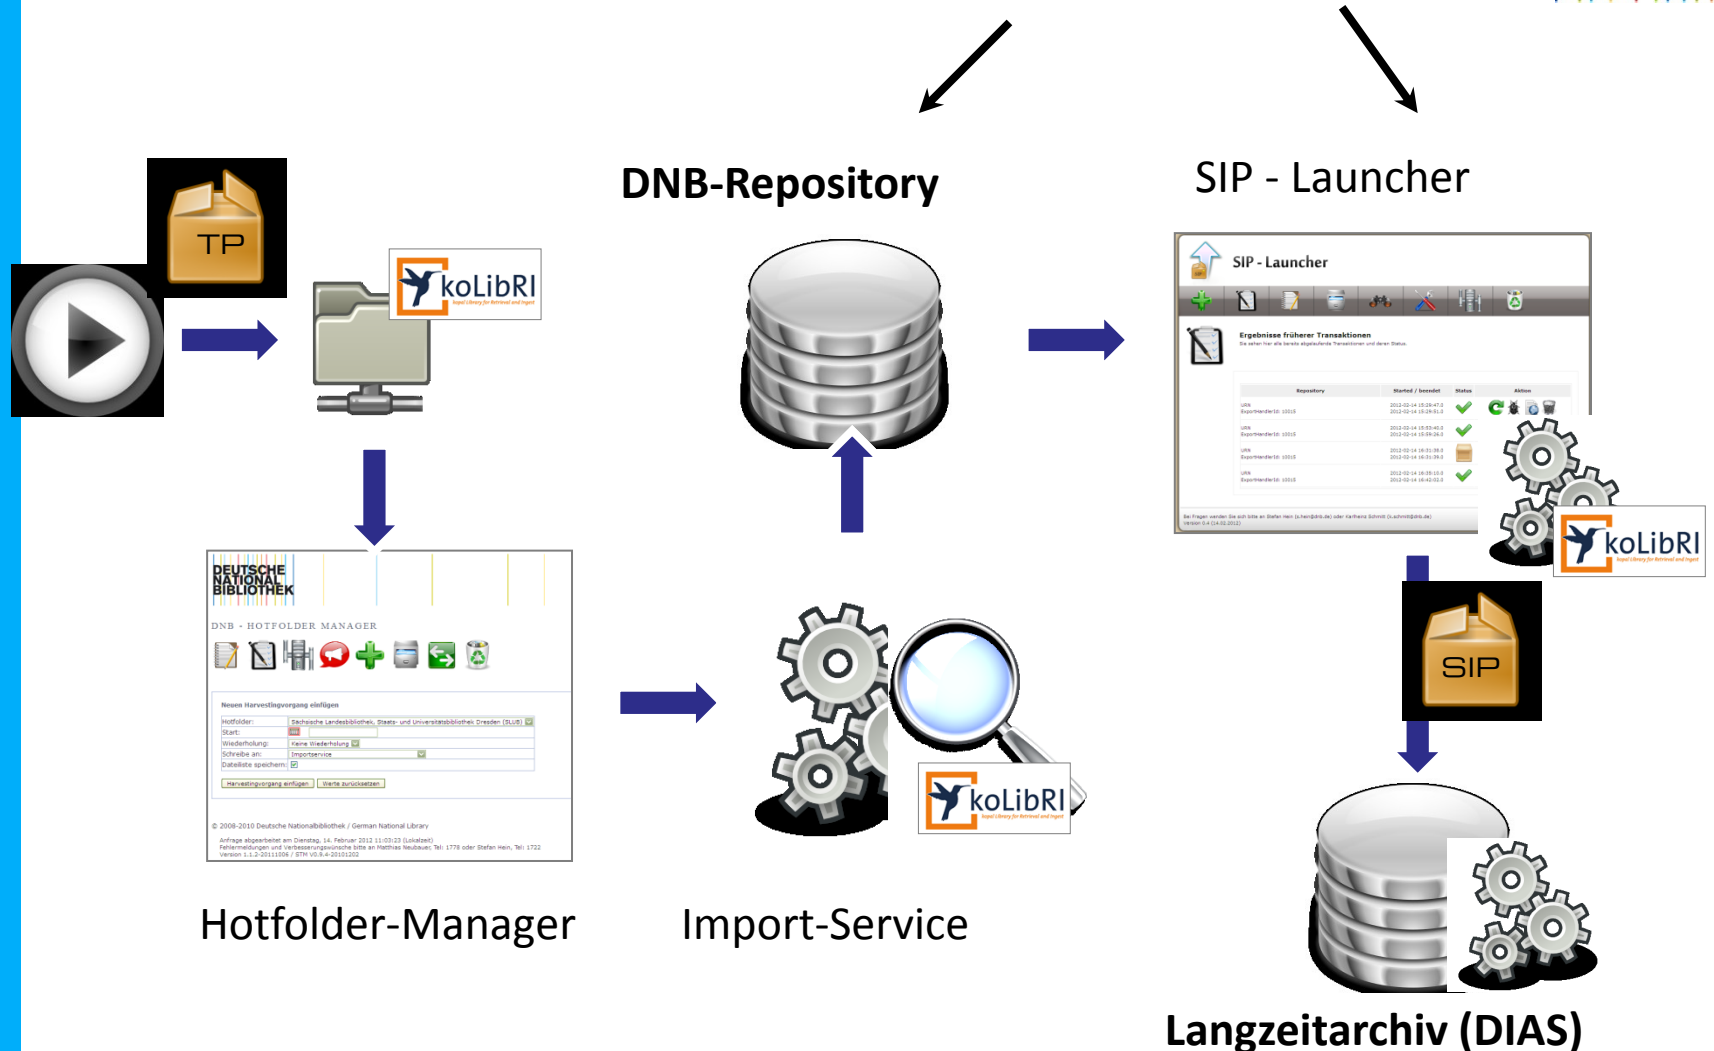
TP

koLibRI

DNB-Repository

SIP - Launcher

SIP - Launcher

Ergebnisse früherer Transaktionen

Repository | Started / beendet | Status | Aktion

koLibRI

SIP

DEUTSCHE NATIONAL BIBLIOTHEK

DNB - HOTFOLDER MANAGER

Neuen Harvestingvorgang einfügen

Hotfolder: Sächsische Landesbibliothek, Staats- und Universitätsbibliothek Dresden (SLUB)
Start:
Wiederholung: Keine Wiederholung
Schreibe an: Importservice
Dateiliste speichern:

Harvestingvorgang einfügen | Werte zurücksetzen

© 2008-2010 Deutsche Nationalbibliothek / German National Library

koLibRI

Hotfolder-Manager

Import-Service

Langzeitarchiv (DIAS)